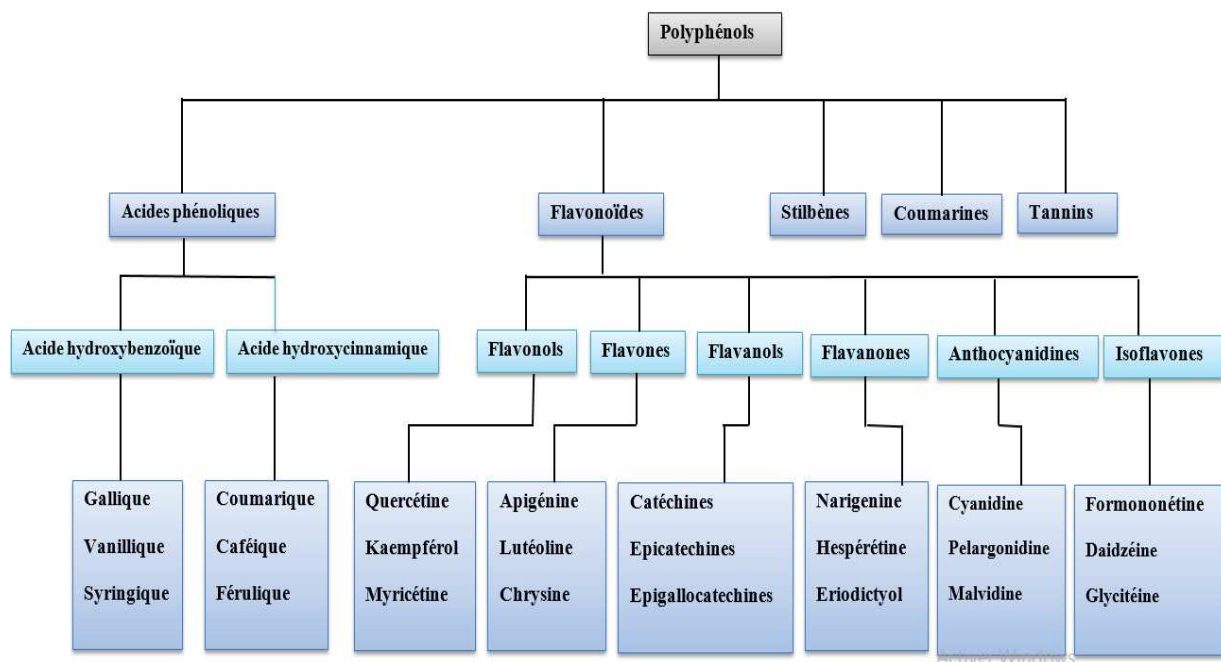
Polyphénols

Acides phénoliques

Flavonoïdes

Stilbènes

Coumarines

Tannins

Acide hydroxybenzoïque

Acide hydroxycinnamique

Flavonols

Flavones

Flavanols

Flavanones

Anthocyanidines

Isoflavones

Gallique
Vanillique
Syringique

Coumarique
Caféique
Férulique

Quercétine
Kaempférol
Myricétine

Apigénine
Lutéoline
Chrysine

Catéchines
Epicatechines
Epigallocatechines

Narigenine
Hespérétine
Eriodictyol

Cyanidine
Pelargonidine
Malvidine

Formononétine
Daidzéine
Glycitéine

Activer Windows